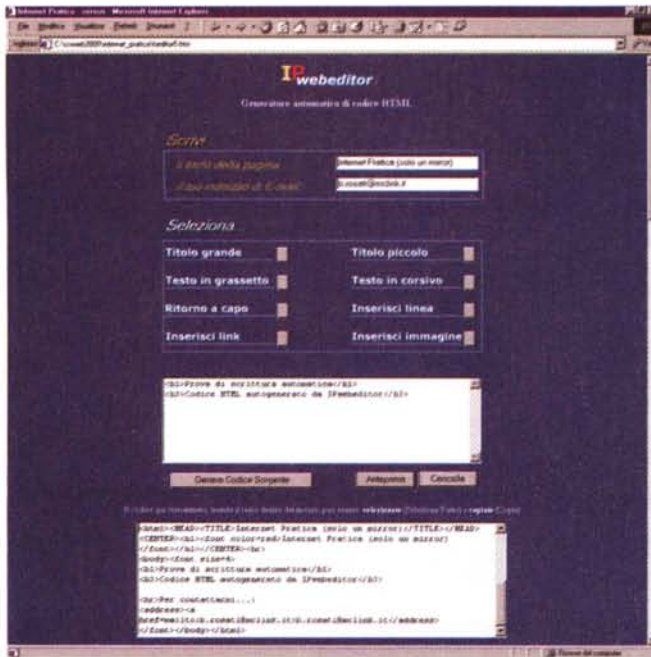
Internet Pratica - corsus - Microsoft Internet Explorer

File Modifica Visualizza Preferiti Strumenti ?

Indirizzo C:\cosetti2000\internet_pratica\webed\w5.htm

IPwebeditor

Generatore automatico di codice HTML

Scrivi

Il titolo della pagina: Internet Pratica (solo un mirror)

Il tuo indirizzo di E-mail: b.cosetti@mclink.it

Seleziona

Titolo grande

Titolo piccolo

Testo in grassetto

Testo in corsivo

Ritorno a capo

Inserisci linea

Inserisci link

Inserisci immagine

<h1>Prove di scrittura automatica</h1>
<h2>Codice HTML autogenerato da IPwebeditor</h2>

Genera Codice Sorgente

Anteprima

Cancella

Il codice qui sottostante, basta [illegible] selezione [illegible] copia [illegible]

<html><HEAD><TITLE>Internet Pratica (solo un mirror)</TITLE></HEAD>
<CENTER><h1><font color=red>Internet Pratica (solo un mirror)
</font></h1></CENTER><hr>
<body><font size=4>
<h1>Prove di scrittura automatica</h1>
<h2>Codice HTML autogenerato da IPwebeditor</h2>

<hr>Per contattarmi...:
<address><a
href=mailto:b.cosetti@mclink.it>b.cosetti@mclink.it</address>
</font></body></html>

Risorse del computer